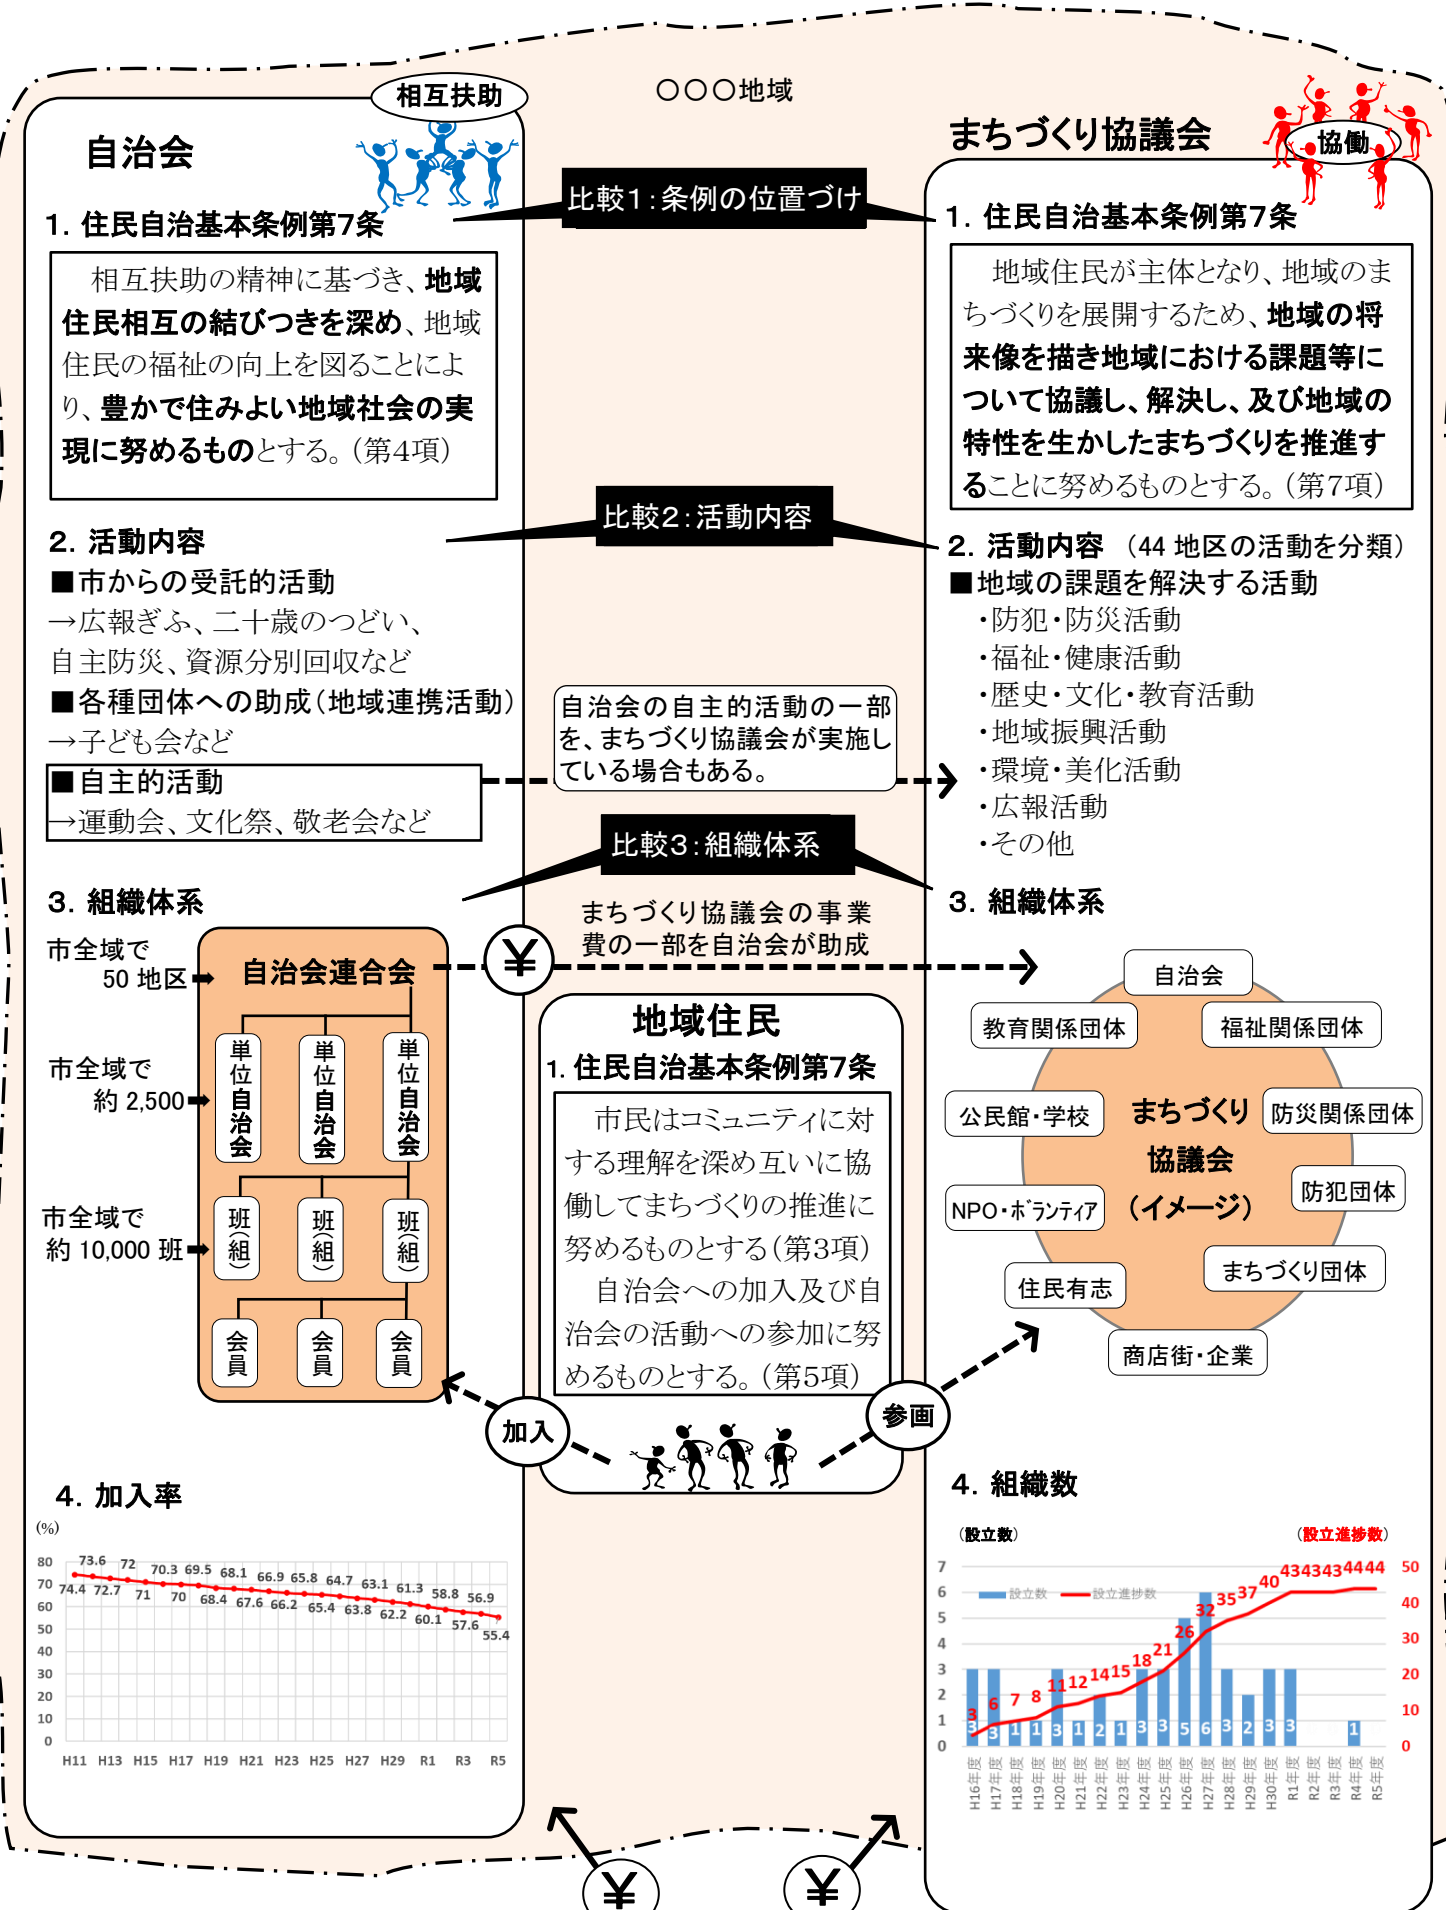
○○○地域

相互扶助

自治会

1. 住民自治基本条例第7条

相互扶助の精神に基づき、地域住民相互の結びつきを深め、地域住民の福祉の向上を図ることにより、豊かで住みよい地域社会の実現に努めるものとする。(第4項)

比較1:条例の位置づけ

まちづくり協議会

協働

1. 住民自治基本条例第7条

地域住民が主体となり、地域のまちづくりを展開するため、地域の将来像を描き地域における課題等について協議し、解決し、及び地域の特性を生かしたまちづくりを推進することに努めるものとする。(第7項)

2. 活動内容

■市からの受託的活動
→広報ぎふ、二十歳のつどい、自主防災、資源分別回収など
■各種団体への助成(地域連携活動)
→子ども会など
■自主的活動
→運動会、文化祭、敬老会など

比較2:活動内容

自治会の自主的活動の一部を、まちづくり協議会が実施している場合もある。

2. 活動内容 (44 地区の活動を分類)
■地域の課題を解決する活動
・防犯・防災活動
・福祉・健康活動
・歴史・文化・教育活動
・地域振興活動
・環境・美化活動
・広報活動
・その他

比較3:組織体系

3. 組織体系

市全域で 50 地区
自治会連合会
市全域で 約 2,500
単位自治会 単位自治会 単位自治会
市全域で 約 10,000 班
班(組) 班(組) 班(組)
会員 会員 会員

¥

まちづくり協議会の事業費の一部を自治会が助成

3. 組織体系

自治会
教育関係団体
福祉関係団体
公民館・学校
まちづくり協議会(イメージ)
防災関係団体
防犯団体
NPO・ボランティア
まちづくり団体
住民有志
商店街・企業

地域住民

1. 住民自治基本条例第7条

市民はコミュニティに対する理解を深め互いに協働してまちづくりの推進に努めるものとする(第3項)
自治会への加入及び自治会の活動への参加に努めるものとする。(第5項)

加入
参画

4. 加入率

(%)
80 70 60 50 40 30 20 10 0
73.6 72 70.3 69.5 68.1 66.9 65.8 64.7 63.1 61.3 58.8 56.9
74.4 72.7 71 70 68.4 67.6 66.2 65.4 63.8 62.2 60.1 57.6 55.4
H11 H13 H15 H17 H19 H21 H23 H25 H27 H29 R1 R3 R5

4. 組織数

(設立数)
(設立進捗数)
設立数 設立進捗数
7 6 5 4 3 2 1 0
50 40 30 20 10 0
3 6 7 8 11 12 14 15 18 21 26 32 35 37 40 43 43 43 43 44 44
3 3 1 1 3 1 2 1 3 3 5 6 3 2 3 3 1
H16年度 H17年度 H18年度 H19年度 H20年度 H21年度 H22年度 H23年度 H24年度 H25年度 H26年度 H27年度 H28年度 H29年度 H30年度 R1年度 R2年度 R3年度 R4年度 R5年度

¥ ¥